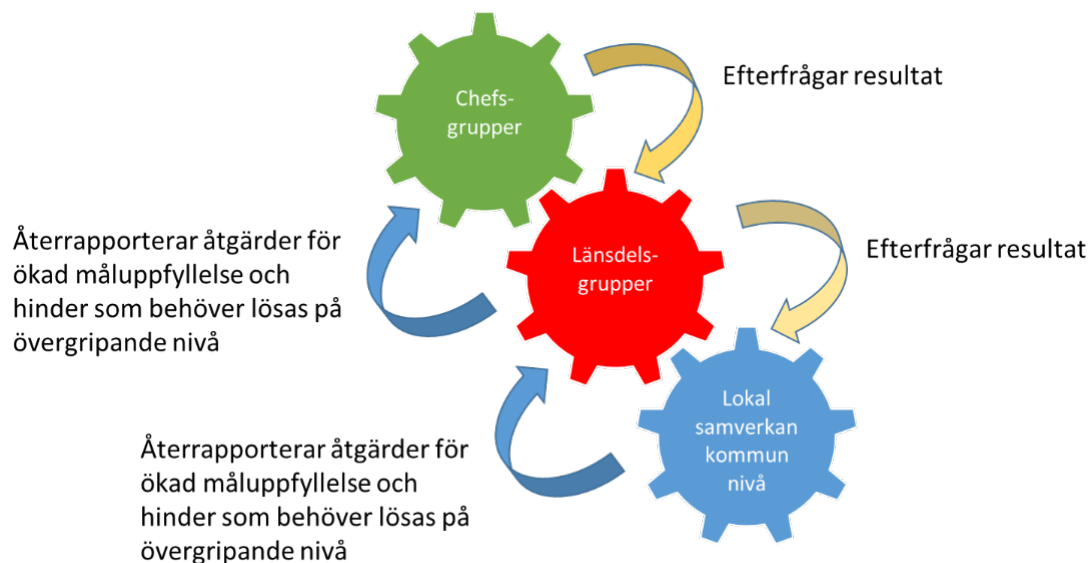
Chefs-grupper

Efterfrågar resultat

Återrapporterar åtgärder för ökad måluppfyllelse och hinder som behöver lösas på övergripande nivå

Länsdels-grupper

Efterfrågar resultat

Återrapporterar åtgärder för ökad måluppfyllelse och hinder som behöver lösas på övergripande nivå

Lokal samverkan kommun nivå